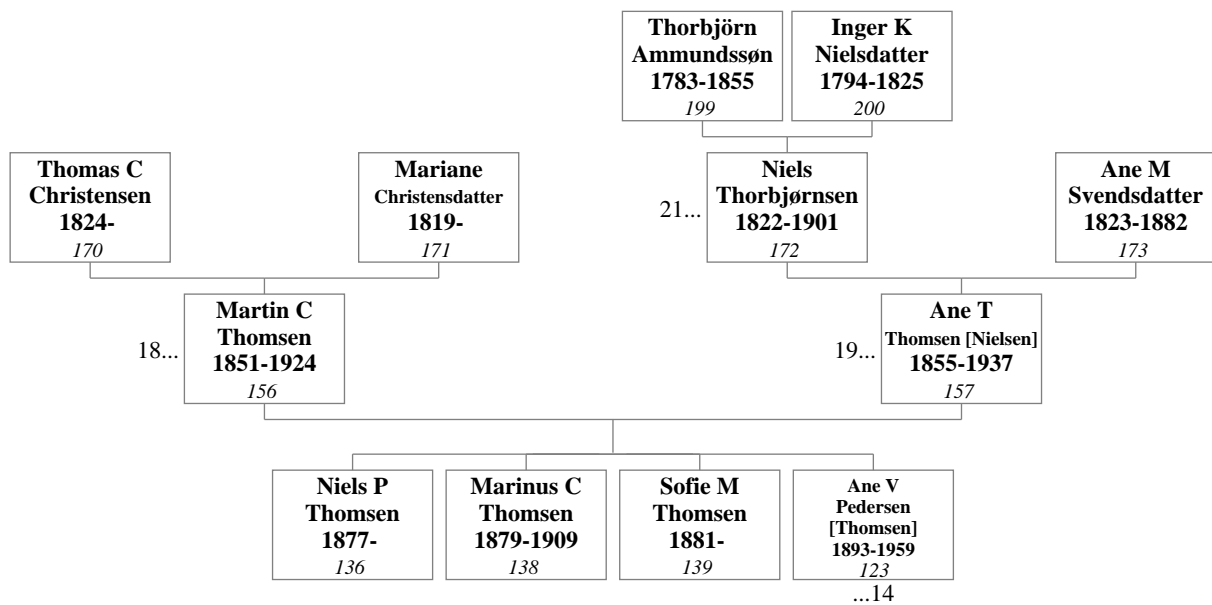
Thorbjörn Ammundssøn 1783-1855
199

Inger K Nielsdatter 1794-1825
200

Thomas C Christensen 1824-
170

Mariane Christensdatter 1819-
171

21...

Niels Thorbjørnsen 1822-1901
172

Ane M Svendsdatter 1823-1882
173

18...

Martin C Thomsen 1851-1924
156

19...

Ane T Thomsen [Nielsen] 1855-1937
157

Niels P Thomsen 1877-
136

Marinus C Thomsen 1879-1909
138

Sofie M Thomsen 1881-
139

Ane V Pedersen [Thomsen] 1893-1959
123

...14